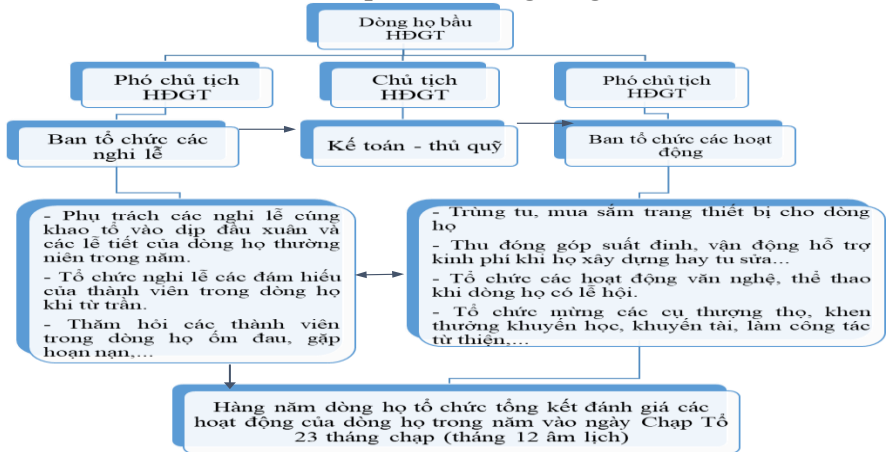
Dòng họ bầu HĐGT

Phó chủ tịch HĐGT

Chủ tịch HĐGT

Phó chủ tịch HĐGT

Ban tổ chức các nghi lễ

Kế toán - thủ quỹ

Ban tổ chức các hoạt động

- Phụ trách các nghi lễ cúng khao tổ vào dịp đầu xuân và các lễ tiết của dòng họ thường niên trong năm.
- Tổ chức nghi lễ các đám hiếu của thành viên trong dòng họ khi từ trần.
- Thăm hỏi các thành viên trong dòng họ ốm đau, gặp hoạn nạn,...

- Trùng tu, mua sắm trang thiết bị cho dòng họ
- Thu đóng góp suất đinh, vận động hỗ trợ kinh phí khi họ xây dựng hay tu sửa...
- Tổ chức các hoạt động văn nghệ, thể thao khi dòng họ có lễ hội.
- Tổ chức mừng các cụ thượng thọ, khen thưởng khuyến học, khuyến tài, làm công tác từ thiện,...

Hàng năm dòng họ tổ chức tổng kết đánh giá các hoạt động của dòng họ trong năm vào ngày Chạp Tổ 23 tháng chạp (tháng 12 âm lịch)